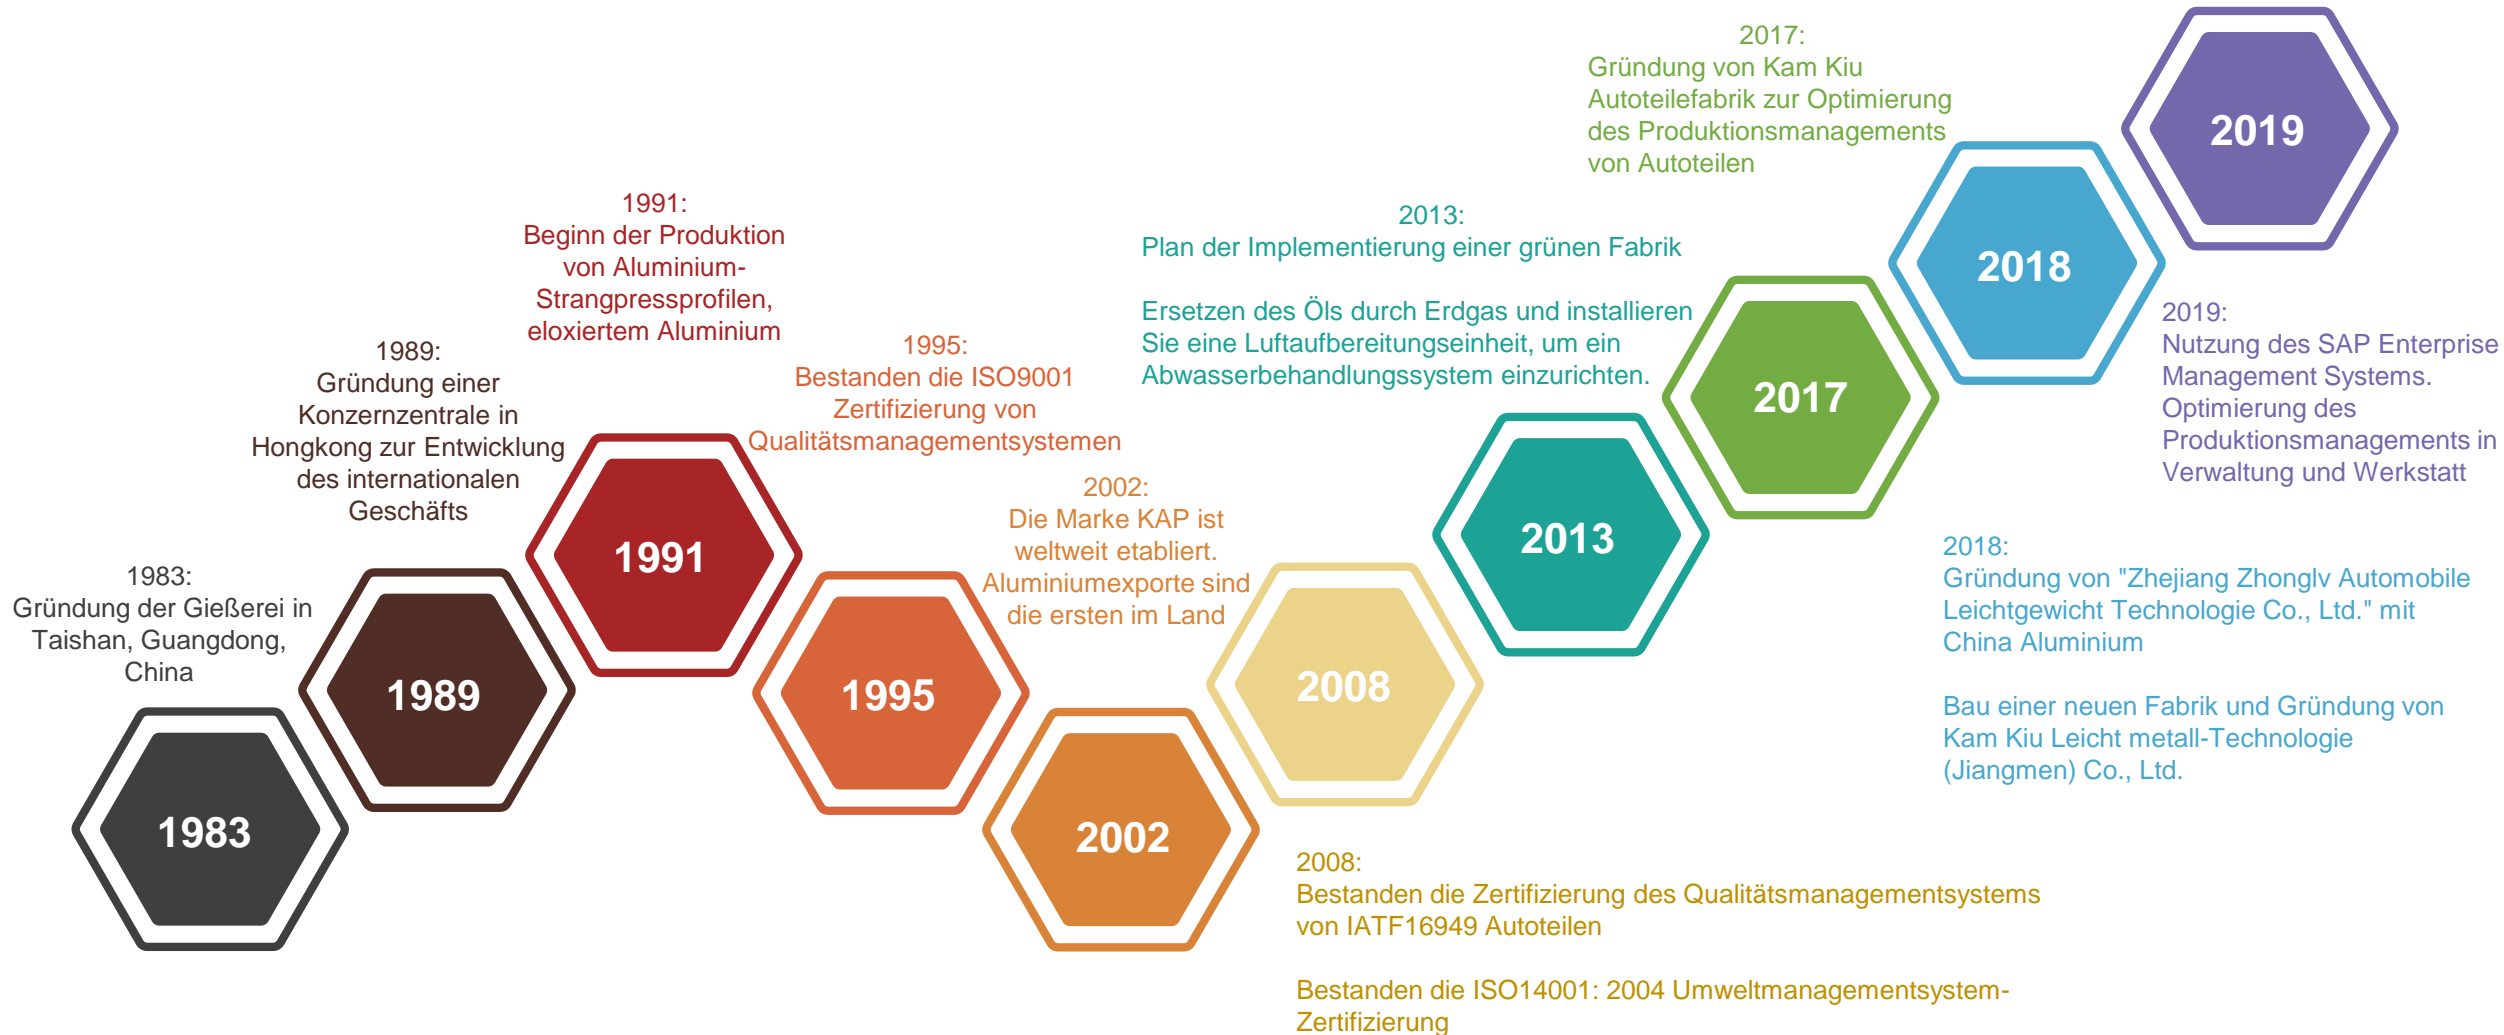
1983:
Gründung der Gießerei in Taishan, Guangdong, China

1983

1989:
Gründung einer Konzernzentrale in Hongkong zur Entwicklung des internationalen Geschäfts

1989

1991:
Beginn der Produktion von Aluminium-Strangpressprofilen, eloxiertem Aluminium

1991

1995:
Bestanden die ISO9001 Zertifizierung von Qualitätsmanagementsystemen

1995

2002:
Die Marke KAP ist weltweit etabliert. Aluminiumexporte sind die ersten im Land

2002

2008

2008:
Bestanden die Zertifizierung des Qualitätsmanagementsystems von IATF16949 Autoteilen

Bestanden die ISO14001: 2004 Umweltmanagementsystem-Zertifizierung

2013:
Plan der Implementierung einer grünen Fabrik

Ersetzen des Öls durch Erdgas und installieren Sie eine Luftaufbereitungseinheit, um ein Abwasserbehandlungssystem einzurichten.

2013

2017:
Gründung von Kam Kiu Autoteilefabrik zur Optimierung des Produktionsmanagements von Autoteilen

2017

2018

2018:
Gründung von "Zhejiang Zhonglv Automobile Leichtgewicht Technologie Co., Ltd." mit China Aluminium

Bau einer neuen Fabrik und Gründung von Kam Kiu Leicht metall-Technologie (Jiangmen) Co., Ltd.

2019

2019:
Nutzung des SAP Enterprise Management Systems. Optimierung des Produktionsmanagements in Verwaltung und Werkstatt